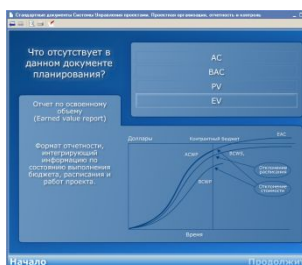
Стандартные документы Системы Управления проектами. Проектная организация, отчетность и контроль

Что отсутствует в данном документе планирования?

AC
BAC
PV
EV

Отчет по освоенному объему (Earned value report)

Формат отчетности, интегрирующий информацию по состоянию выполнения бюджета, расписания и работ проекта.

Доллары
Контрактный бюджет
EAC
ACWP
BCWS
BCWP
Отклонение расписания
Отклонение стоимости
Время

Начало
Подробнее